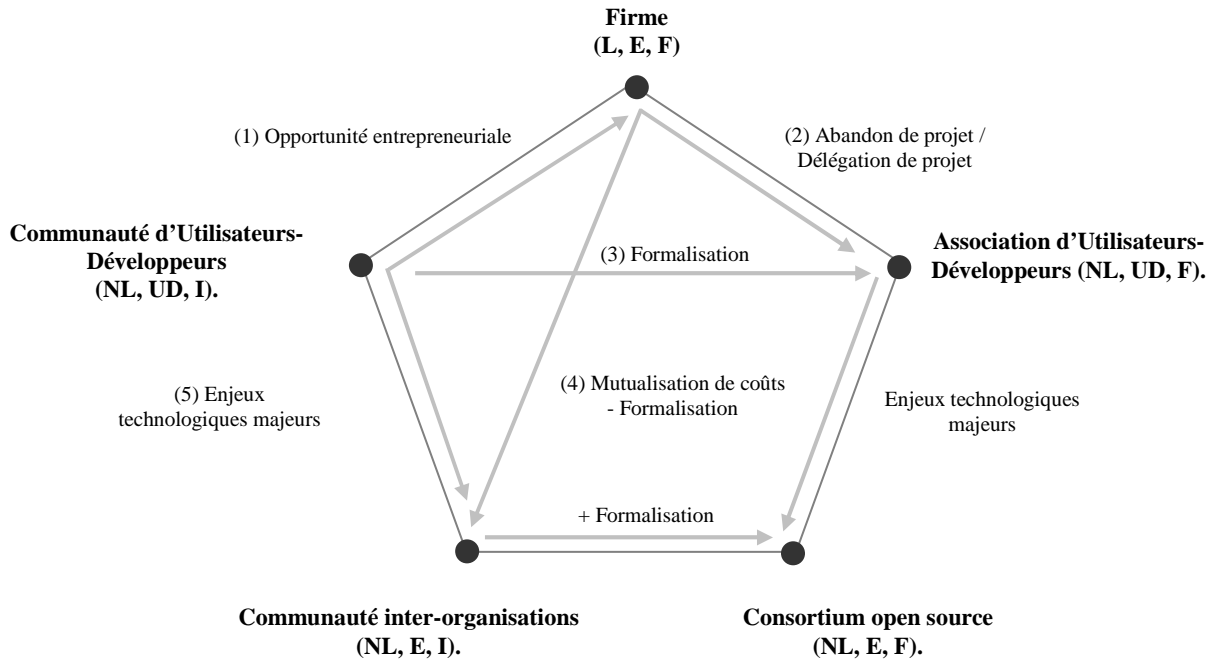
**Firme (L, E, F)**

(1) Opportunité entrepreneuriale

(2) Abandon de projet / Délégation de projet

**Communauté d'Utilisateurs-Développeurs (NL, UD, I).**

(3) Formalisation

**Association d'Utilisateurs-Développeurs (NL, UD, F).**

(5) Enjeux technologiques majeurs

(4) Mutualisation de coûts - Formalisation

Enjeux technologiques majeurs

+ Formalisation

**Communauté inter-organisations (NL, E, I).**

**Consortium open source (NL, E, F).**